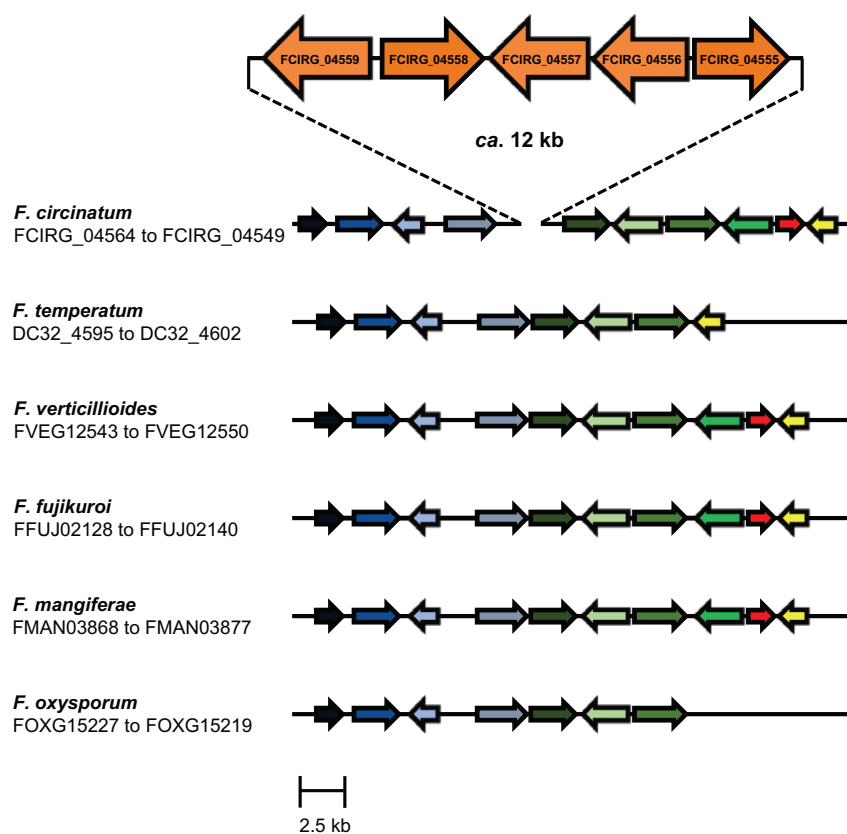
FCIRG_04559 FCIRG_04558 FCIRG_04557 FCIRG_04556 FCIRG_04555

*ca*. 12 kb

*F. circinatum*
FCIRG_04564 to FCIRG_04549

*F. temperatum*
DC32_4595 to DC32_4602

*F. verticillioides*
FVEG12543 to FVEG12550

*F. fujikuroi*
FFUJ02128 to FFUJ02140

*F. mangiferae*
FMAN03868 to FMAN03877

*F. oxysporum*
FOXG15227 to FOXG15219

2.5 kb